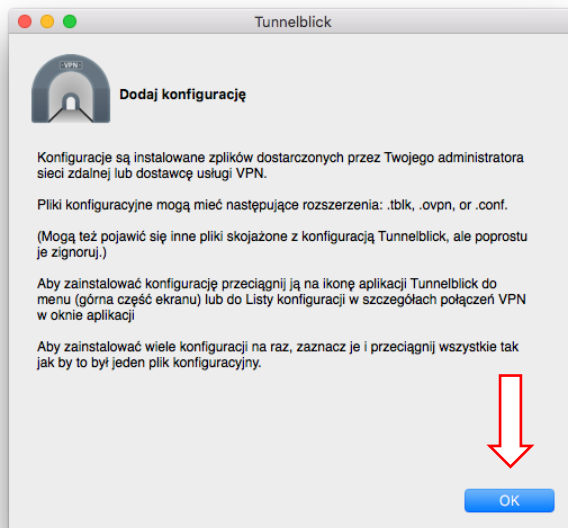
Tunnelblick

VPN

Dodaj konfigurację

Konfiguracje są instalowane zplików dostarczonych przez Twojego administratora sieci zdalnej lub dostawcę usługi VPN.

Pliki konfiguracyjne mogą mieć następujące rozszerzenia: .tblk, .ovpn, or .conf.

(Mogą też pojawić się inne pliki skojażone z konfiguracją Tunnelblick, ale poprostu je zignoruj.)

Aby zainstalować konfigurację przeciągnij ją na ikonę aplikacji Tunnelblick do menu (górna część ekranu) lub do Listy konfiguracji w szczegółach połączeń VPN w oknie aplikacji

Aby zainstalować wiele konfiguracji na raz, zaznacz je i przeciągnij wszystkie tak jak by to był jeden plik konfiguracyjny.

OK